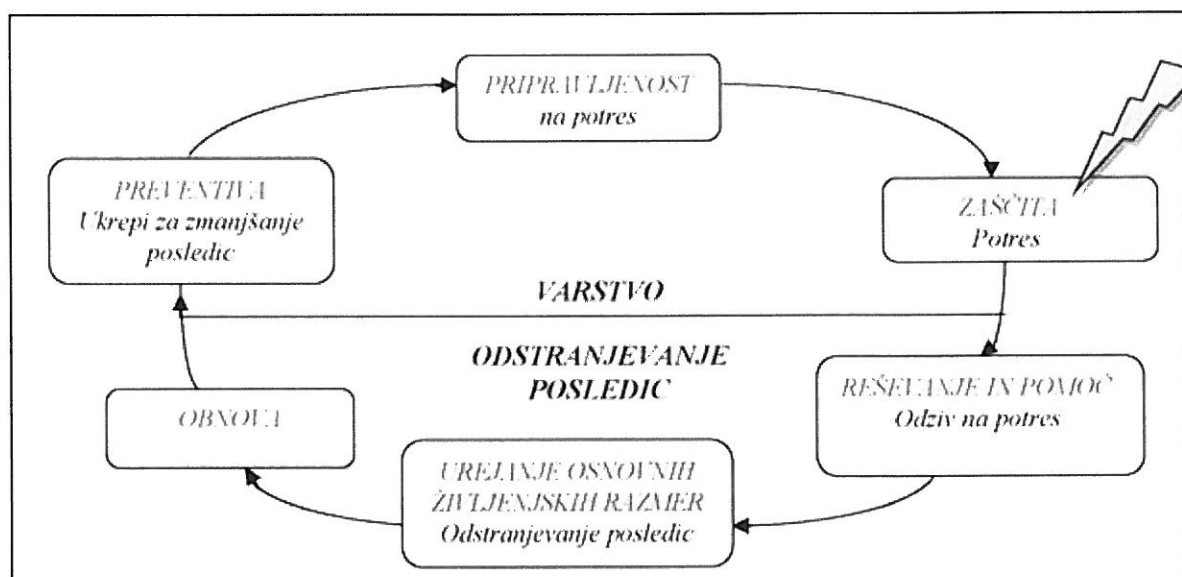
PRIPRAVLJENOST
na potres

ZAŠČITA
Potres

REŠEVANJE IN POMOČ
Odziv na potres

UREJANJE OSNOVNIH ŽIVLJENJSKIH RAZMER
Odstranjevanje posledic

OBNOVA

PREVENTIVA
Ukrepi za zmanjšanje posledic

VARSTVO

ODSTRANJEVANJE POSLEDIC